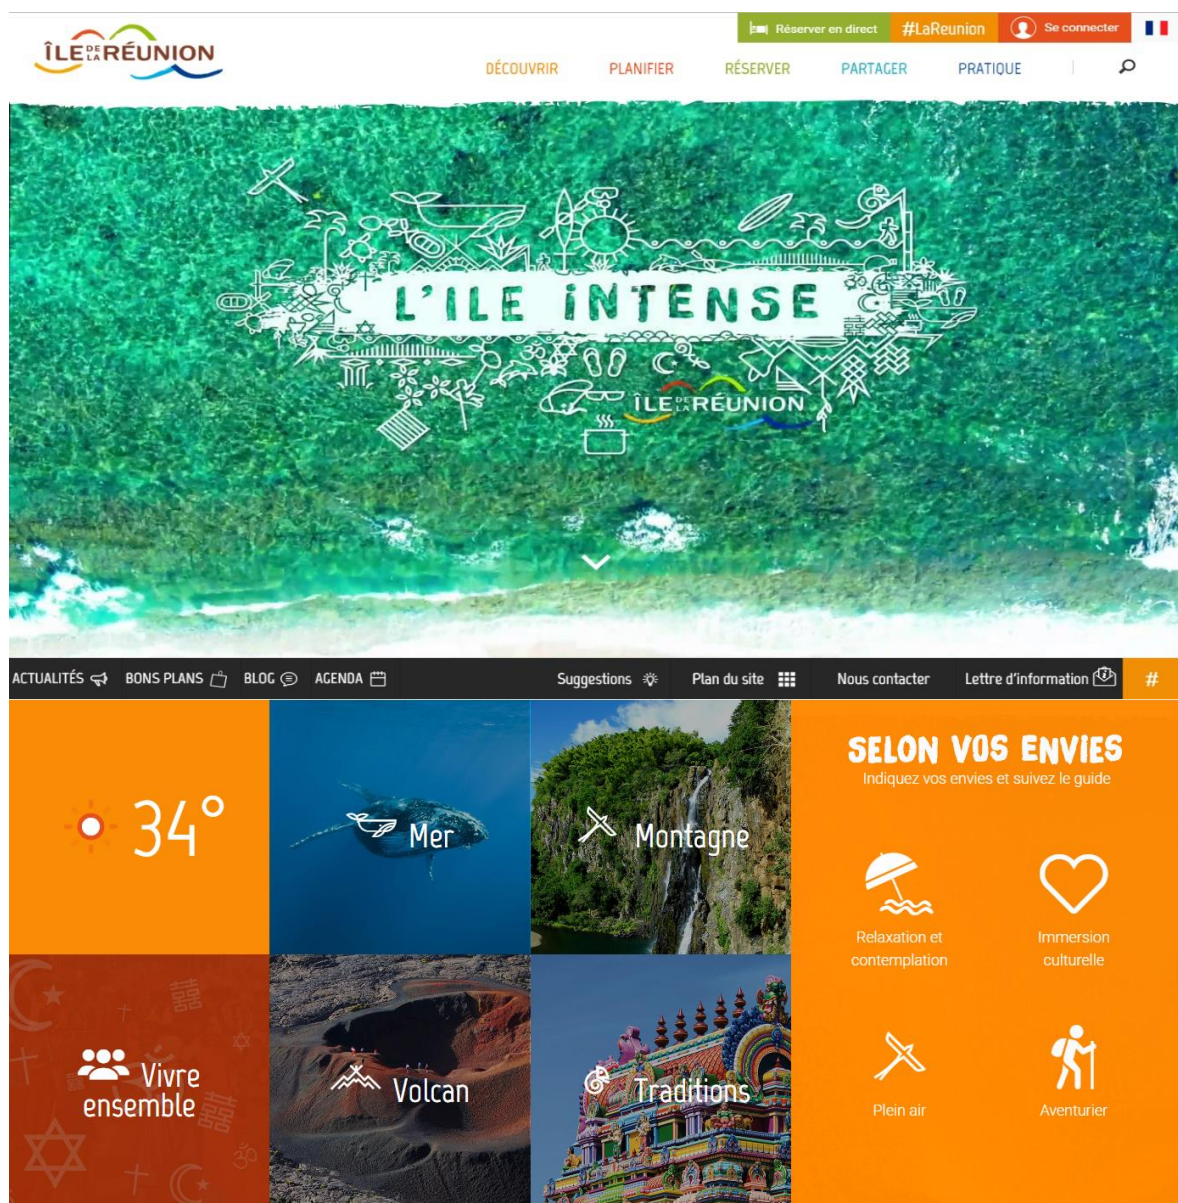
ÎLE DE LA RÉUNION

Réserver en direct #LaReunion Se connecter

DÉCOUVRIR PLANIFIER RÉSERVER PARTAGER PRATIQUE

L'ILE INTENSE

ÎLE DE LA RÉUNION

ACTUALITÉS BONS PLANS BLOG AGENDA Suggestions Plan du site Nous contacter Lettre d'information #

34°

Mer

Montagne

SELON VOS ENVIES
Indiquez vos envies et suivez le guide

Relaxation et contemplation

Immersion culturelle

Vivre ensemble

Volcan

Traditions

Plein air

Aventurier